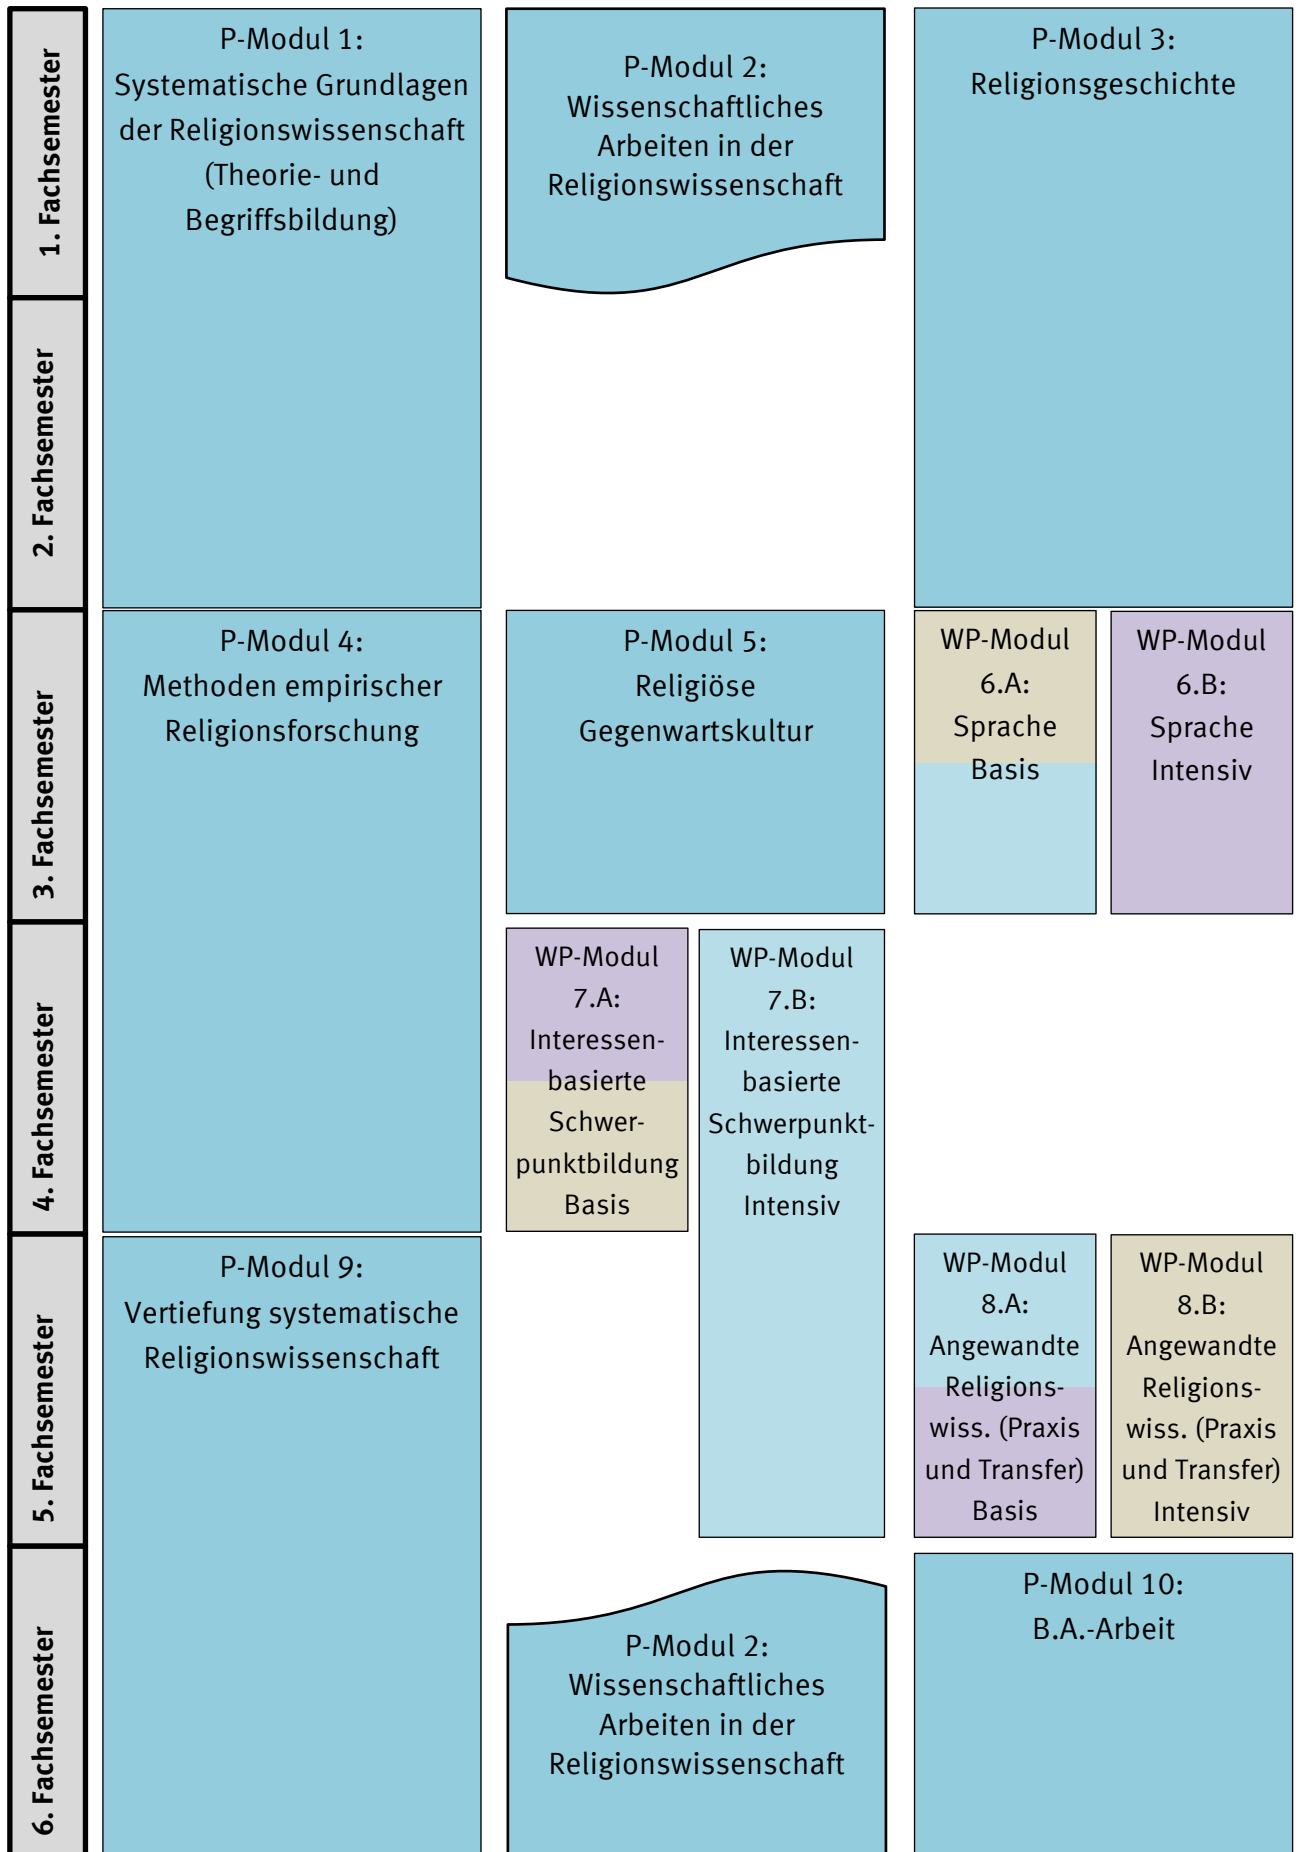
1. Fachsemester

2. Fachsemester

3. Fachsemester

4. Fachsemester

5. Fachsemester

6. Fachsemester

P-Modul 1: Systematische Grundlagen der Religionswissenschaft (Theorie- und Begriffsbildung)

P-Modul 2: Wissenschaftliches Arbeiten in der Religionswissenschaft

P-Modul 3: Religionsgeschichte

P-Modul 4: Methoden empirischer Religionsforschung

P-Modul 5: Religiöse Gegenwartskultur

WP-Modul 6.A: Sprache Basis

WP-Modul 6.B: Sprache Intensiv

WP-Modul 7.A: Interessenbasierte Schwerpunktbildung Basis

WP-Modul 7.B: Interessenbasierte Schwerpunktbildung Intensiv

P-Modul 9: Vertiefung systematische Religionswissenschaft

WP-Modul 8.A: Angewandte Religionswiss. (Praxis und Transfer) Basis

WP-Modul 8.B: Angewandte Religionswiss. (Praxis und Transfer) Intensiv

P-Modul 2: Wissenschaftliches Arbeiten in der Religionswissenschaft

P-Modul 10: B.A.-Arbeit